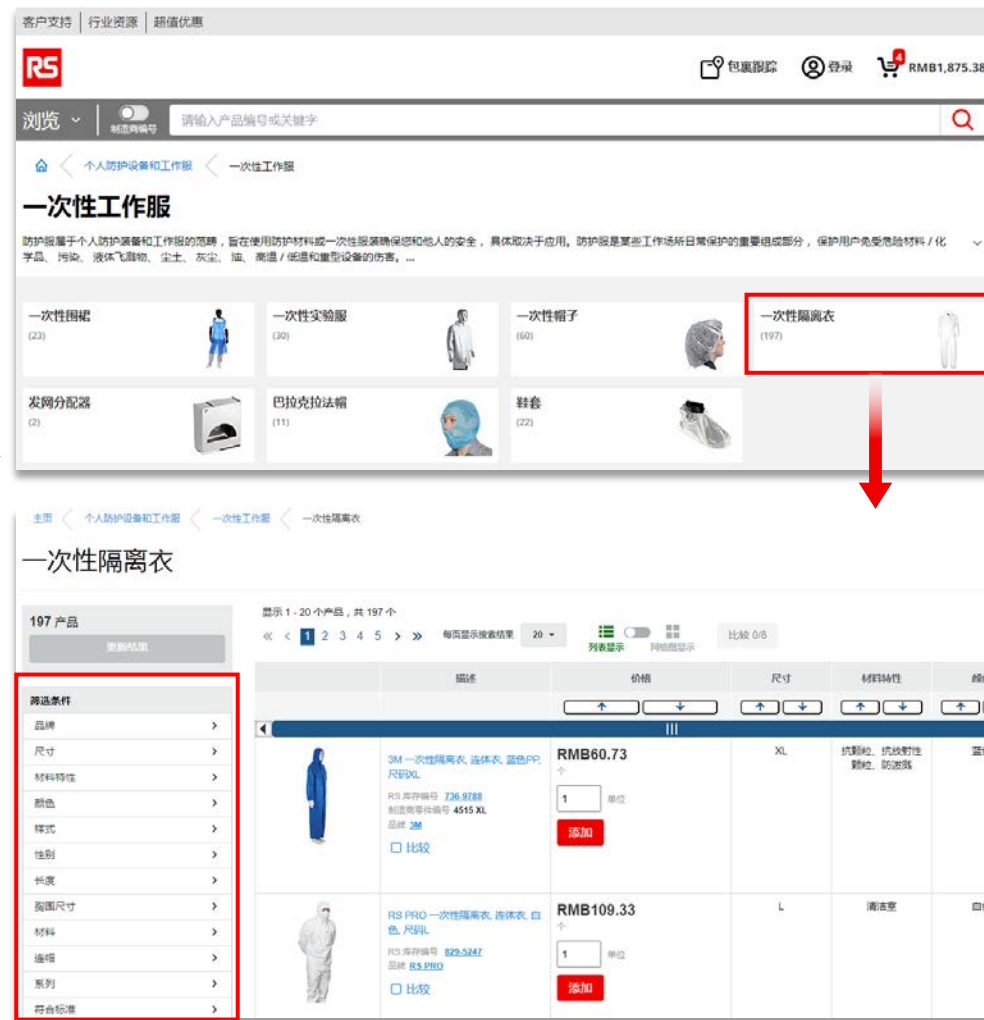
客户支持 | 行业资源 | 超值优惠

RS

包裹跟踪 登录 4 RMB1,875.38

浏览 制造商编号 请输入产品编号或关键字

个人防护设备和工作服 一次性工作服

一次性工作服

防护服属于个人防护装备和工作服的范畴，旨在使用防护材料或一次性服装确保您和他人的安全，具体取决于应用。防护服是某些工作场所日常保护的重要组成部分，保护用户免受危险材料 / 化学品、污染、液体飞溅物、尘土、灰尘、油、高温 / 低温和重型设备的伤害。...

一次性围裙 (23)

一次性实验服 (30)

一次性帽子 (60)

一次性隔离衣 (197)

发网分配器 (2)

巴拉克拉法帽 (11)

鞋套 (22)

主页 个人防护设备和工作服 一次性工作服 一次性隔离衣

一次性隔离衣

197 产品

更新结果

筛选条件
品牌
尺寸
材料特性
颜色
样式
性别
长度
胸围尺寸
材料
建筑
系列
符合标准

显示 1 - 20 个产品，共 197 个

« < 1 2 3 4 5 > »

每页显示搜索结果 20

列表显示 网格图显示

比较 0/8

| | 描述 | 价格 | 尺寸 | 材料特性 | 颜 |
|---|---|---|---|---|---|
| | 3M 一次性隔离衣, 连体衣, 蓝色PP, 尺码XL<br>RS 库存编号 736-9788<br>制造商零件编号 4515 XL<br>品牌 3M<br>比较 | RMB60.73<br>个<br>1 单位<br>添加 | XL | 抗颗粒、抗放射性颗粒、防溅液 | 蓝 |
| | RS PRO 一次性隔离衣, 连体衣, 白色, 尺码L<br>RS 库存编号 829-5247<br>品牌 RS PRO<br>比较 | RMB109.33<br>个<br>1 单位<br>添加 | L | 清洁室 | 白 |